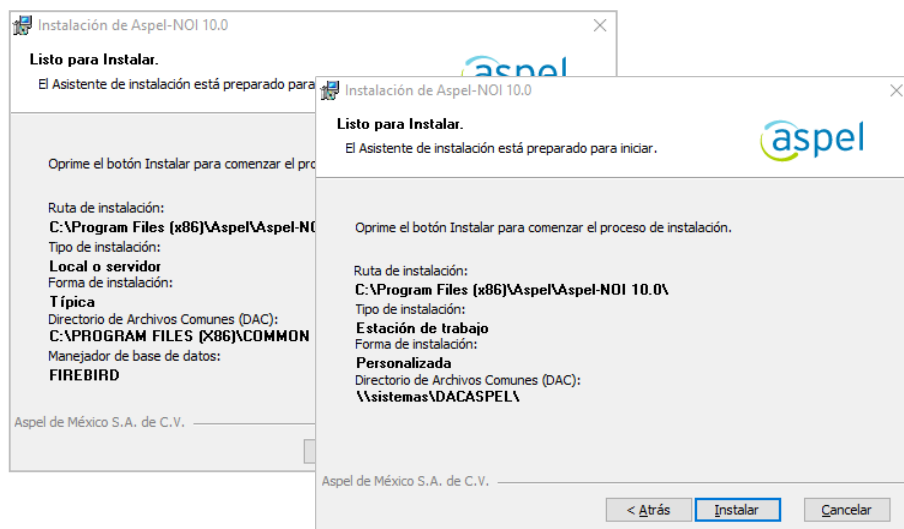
Instalación de Aspel-NOI 10.0

Listo para Instalar.

El Asistente de instalación está preparado para

aspel

Oprime el botón Instalar para comenzar el proc

Ruta de instalación:
C:\Program Files (x86)\Aspel\Aspel-N
Tipo de instalación:
Local o servidor
Forma de instalación:
Típica
Directorio de Archivos Comunes (DAC):
C:\PROGRAM FILES (X86)\COMMON
Manejador de base de datos:
FIREBIRD

Aspel de México S.A. de C.V.

Instalación de Aspel-NOI 10.0

Listo para Instalar.

El Asistente de instalación está preparado para iniciar.

aspel

Oprime el botón Instalar para comenzar el proceso de instalación.

Ruta de instalación:
C:\Program Files (x86)\Aspel\Aspel-NOI 10.0\
Tipo de instalación:
Estación de trabajo
Forma de instalación:
Personalizada
Directorio de Archivos Comunes (DAC):
\\sistemas\DACASPEL\

Aspel de México S.A. de C.V.

< Atrás

Instalar

Cancelar